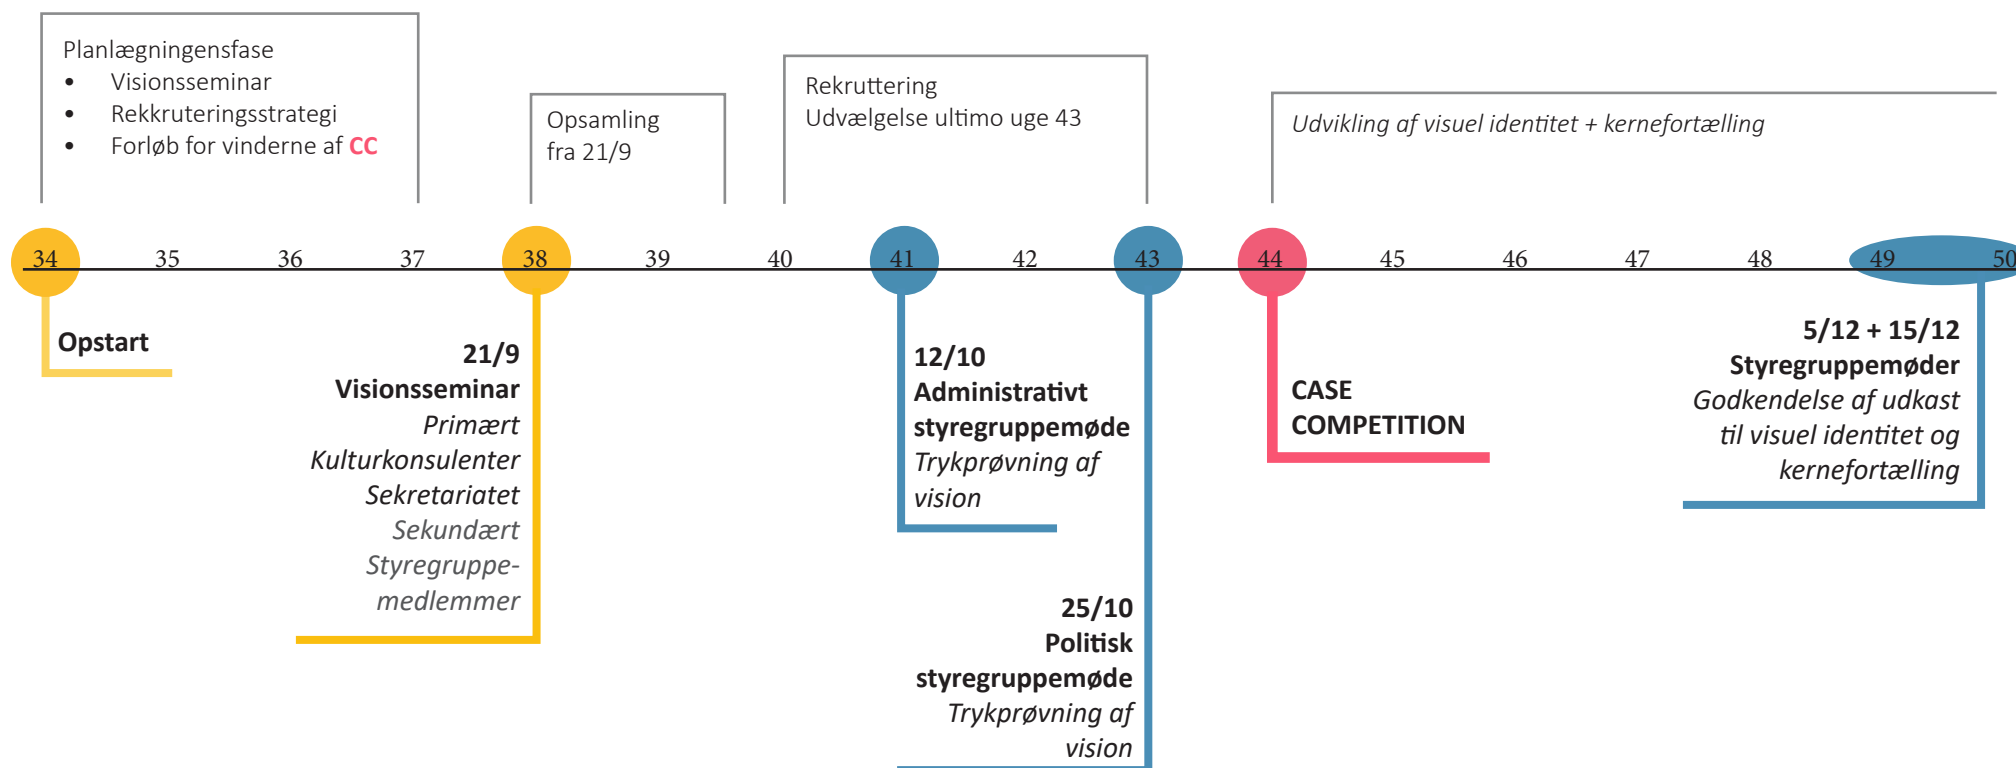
Planlægningensfase
- Visionsseminar
- Rekkruteringsstrategi
- Forløb for vinderne af CC

Opsamling fra 21/9

Rekruttering
Udvælgelse ultimo uge 43

Udvikling af visuel identitet + kernefortælling

34 35 36 37 38 39 40 41 42 43 44 45 46 47 48 49 50

Opstart

21/9
Visionsseminar
Primært
Kulturkonsulenter
Sekretariatet
Sekundært
Styregruppemedlemmer

12/10
Administrativt styregruppemøde
Trykprøvning af vision

25/10
Politisk styregruppemøde
Trykprøvning af vision

CASE COMPETITION

5/12 + 15/12
Styregruppemøder
Godkendelse af udkast til visuel identitet og kernefortælling